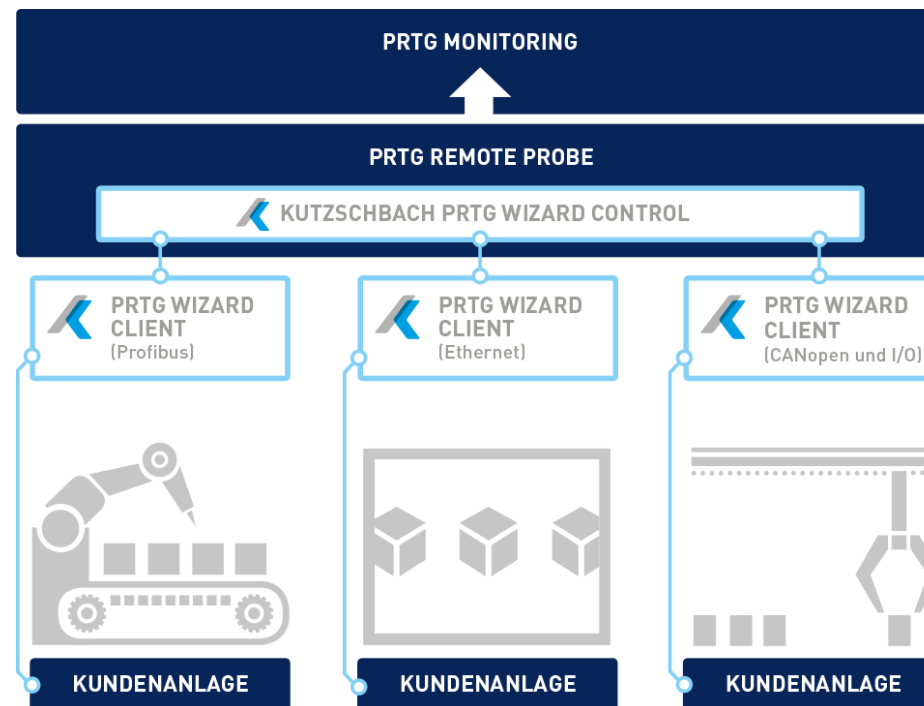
PRTG MONITORING

PRTG REMOTE PROBE

KUTZSCHBACH PRTG WIZARD CONTROL

PRTG WIZARD CLIENT (Profibus)

PRTG WIZARD CLIENT (Ethernet)

PRTG WIZARD CLIENT (CANopen und I/O)

KUNDENANLAGE

KUNDENANLAGE

KUNDENANLAGE